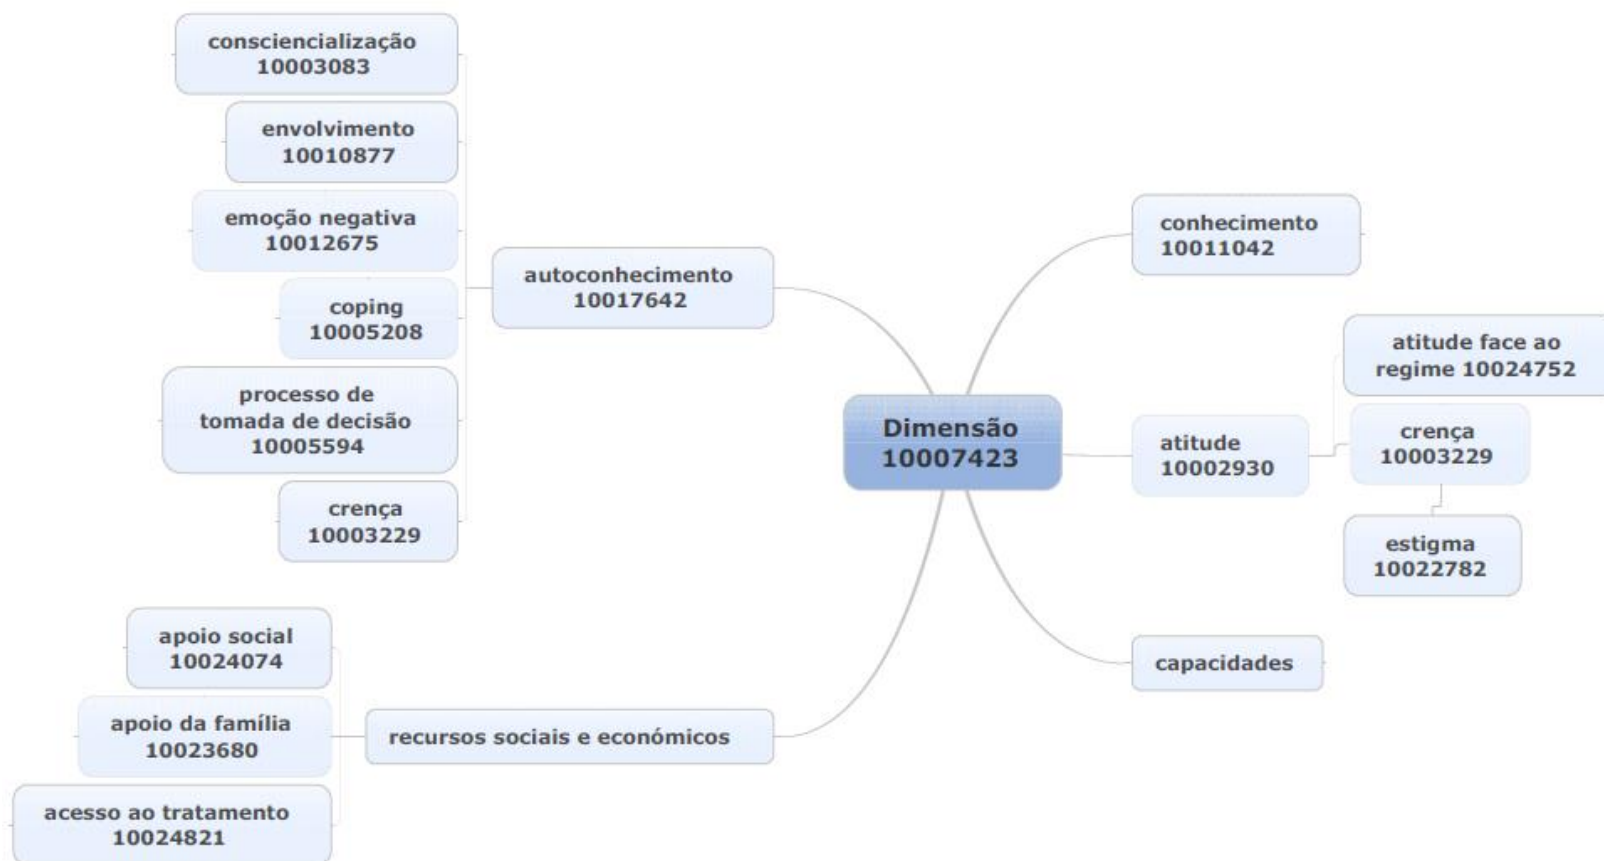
consciencialização 10003083

envolvimento 10010877

emoção negativa 10012675

coping 10005208

processo de tomada de decisão 10005594

crença 10003229

autoconhecimento 10017642

conhecimento 10011042

atitude face ao regime 10024752

Dimensão 10007423

atitude 10002930

crença 10003229

estigma 10022782

apoio social 10024074

apoio da família 10023680

acesso ao tratamento 10024821

recursos sociais e económicos

capacidades